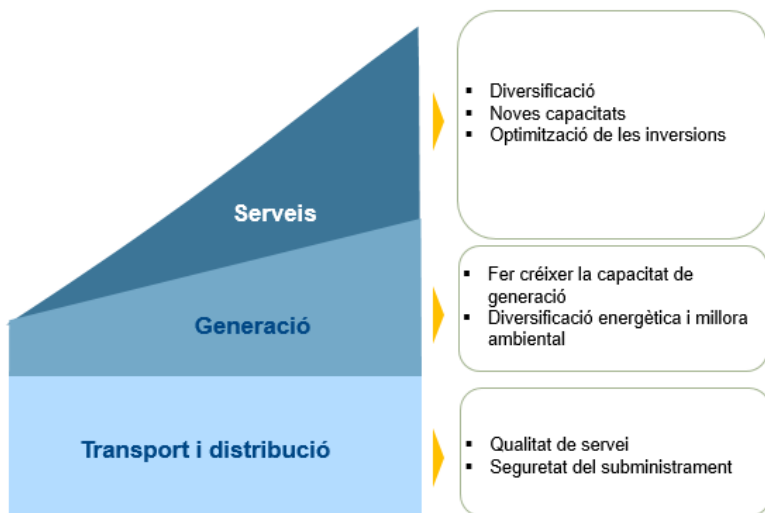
Serveis

- Diversificació
- Noves capacitats
- Optimització de les inversions

Generació

- Fer créixer la capacitat de generació
- Diversificació energètica i millora ambiental

Transport i distribució

- Qualitat de servei
- Seguretat del subministrament